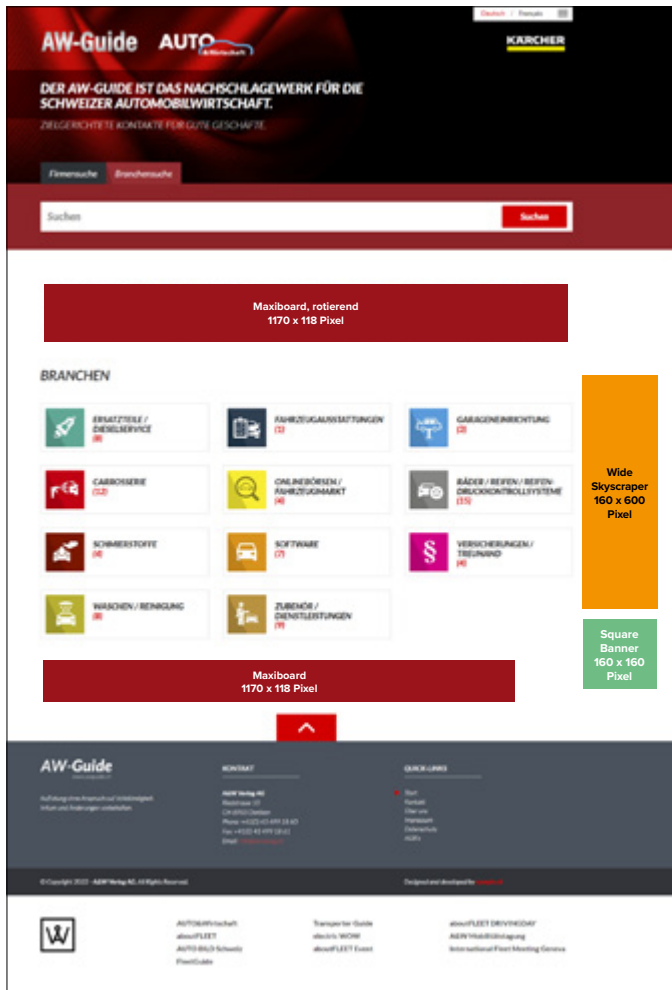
Deutsch | Français

AW-Guide AUTO &Wirtschaft

KÄRCHER

DER AW-GUIDE IST DAS NACHSCHLAGEWERK FÜR DIE SCHWEIZER AUTOMOBILWIRTSCHAFT.

ZIELGERICHTETE KONTAKTE FÜR GUTE GESCHÄFTE.

Firmensuche Branchensuche

Suchen Suchen

Maxiboard, rotierend
1170 x 118 Pixel

BRANCHEN

ERSATZTEILE / DIESELSERVICE (8)

FAHRZEUGAUSSTATTUNGEN (1)

GARAGENEINRICHTUNG (3)

CARROSSERIE (12)

ONLINEBÖRSEN / FAHRZEUGMARKT (4)

RÄDER / REIFEN / REIFENDRUCKKONTROLLSYSTEME (15)

SCHMIERSTOFFE (4)

SOFTWARE (7)

VERSICHERUNGEN / TREUHAND (4)

WASCHEN / REINIGUNG (8)

ZUBEHÖR / DIENSTLEISTUNGEN (9)

Wide Skyscraper 160 x 600 Pixel

Square Banner 160 x 160 Pixel

Maxiboard
1170 x 118 Pixel

AW-Guide

Auflistung ohne Anspruch auf Vollständigkeit. Irrtum und Änderungen vorbehalten.

KONTAKT

A&W Verlag AG
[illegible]
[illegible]
Phone: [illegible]
Fax: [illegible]
Email: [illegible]

QUICK-LINKS

Start
Kontakt
Über uns
Impressum
Datenschutz
AGB's

© Copyright 2022 - A&W Verlag AG. All Rights Reserved.

Designed and developed by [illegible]

AUTO&Wirtschaft
aboutFLEET
AUTO BILD Schweiz
FleetGuide

Transporter Guide
electric WOW
aboutFLEET Event

aboutFLEET DRIVINGDAY
A&W Mobilitätstagung
International Fleet Meeting Geneva